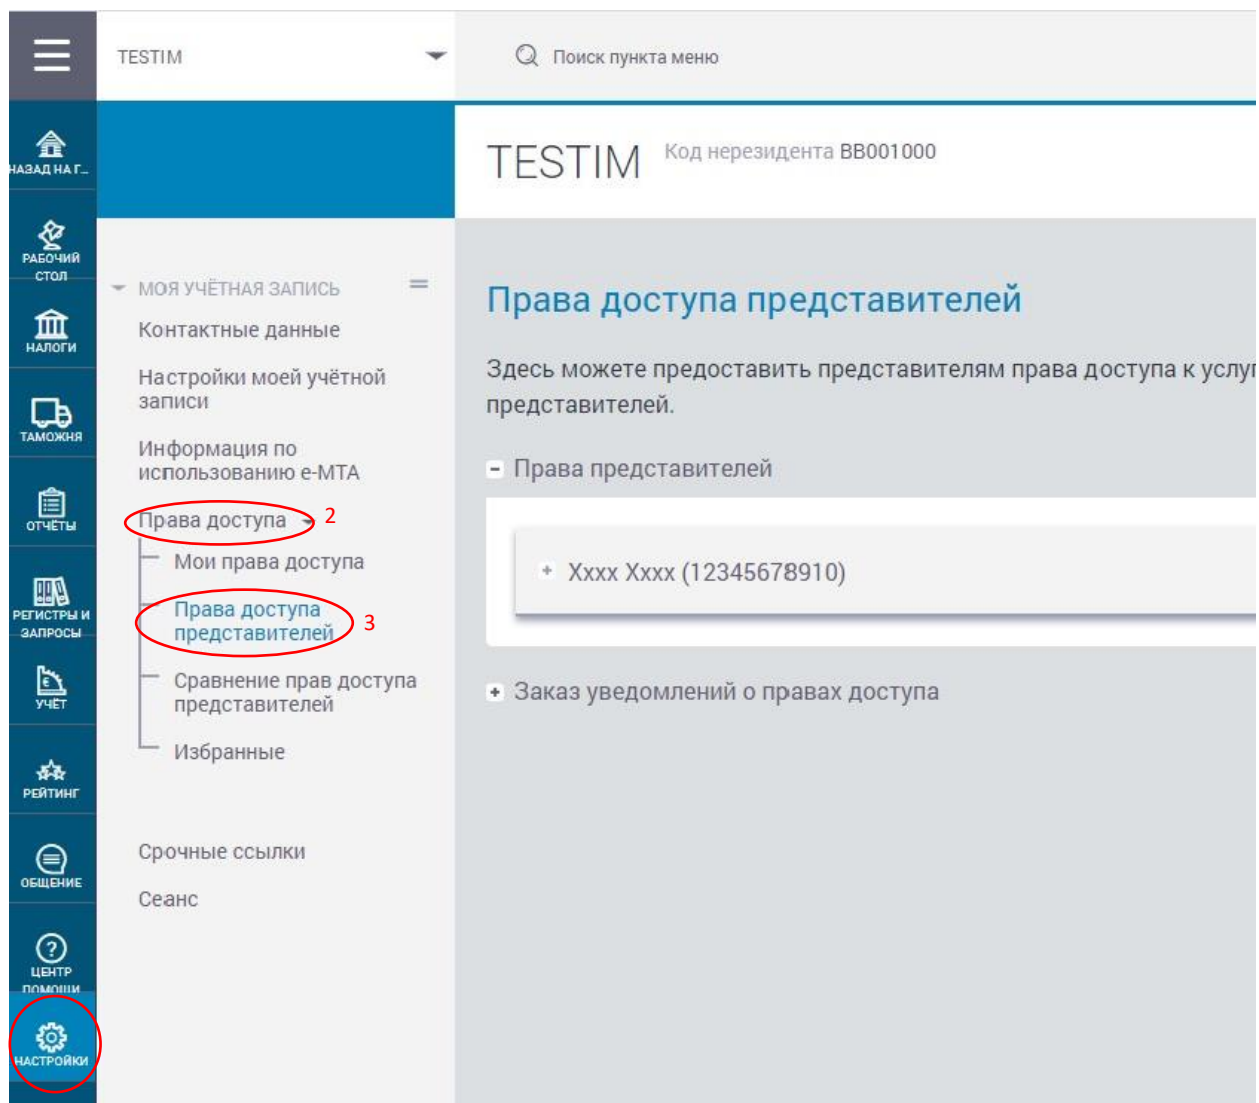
TESTIM

Поиск пункта меню

НАЗАД НА Г...

РАБОЧИЙ СТОЛ

НАЛОГИ

ТАМОЖНЯ

ОТЧЁТЫ

РЕГИСТРЫ И ЗАПРОСЫ

УЧЁТ

РЕЙТИНГ

ОБЩЕНИЕ

ЦЕНТР ПОМОЩИ

НАСТРОЙКИ

TESTIM Код нерезидента BB001000

МОЯ УЧЁТНАЯ ЗАПИСЬ

Контактные данные

Настройки моей учётной записи

Информация по использованию e-MTA

Права доступа 2

Мои права доступа

Права доступа представителей 3

Сравнение прав доступа представителей

Избранные

Срочные ссылки

Сеанс

Права доступа представителей

Здесь можете предоставить представителям права доступа к услу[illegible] представителей.

Права представителей

Xxxx Xxxx (12345678910)

Заказ уведомлений о правах доступа